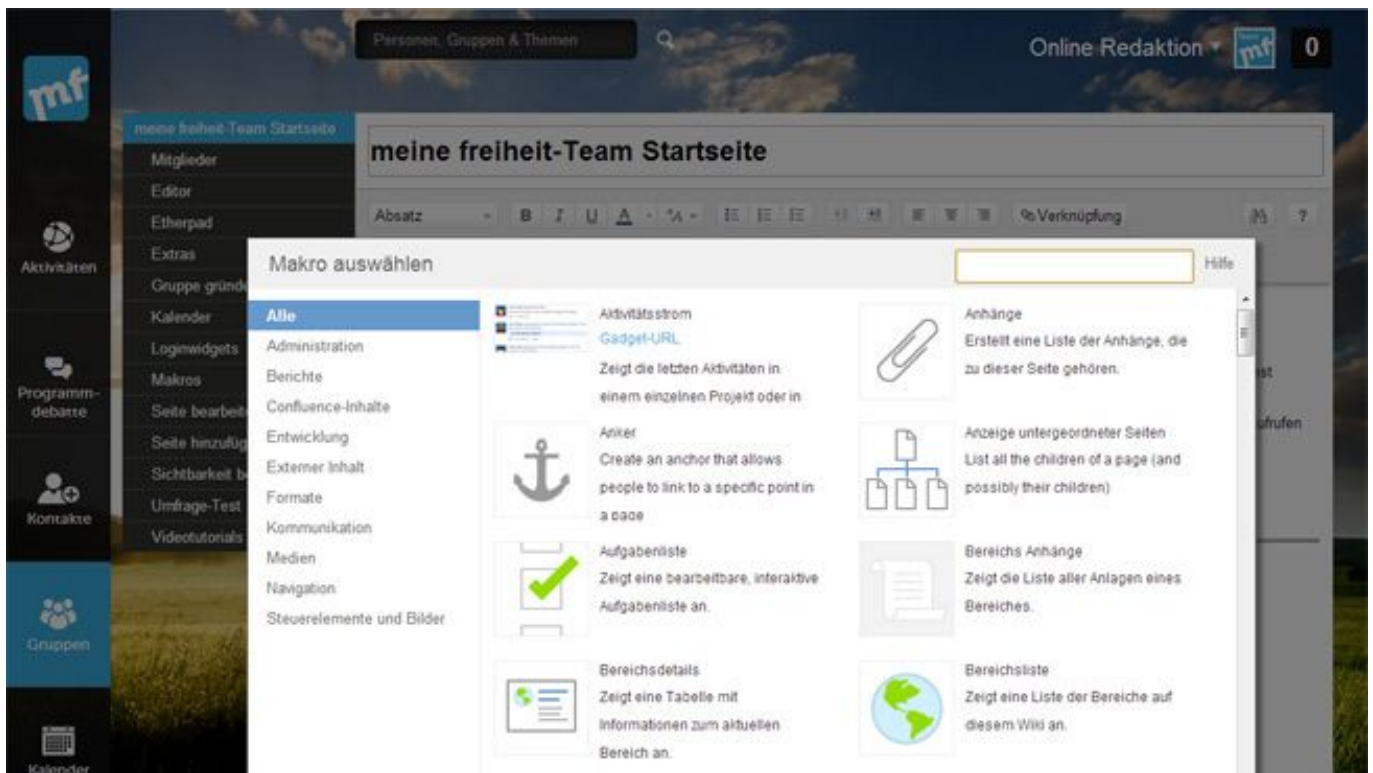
mf

Personen, Gruppen & Themen

Online Redaktion

mf

0

Aktivitäten

Programm-debatte

Kontakte

Gruppen

Kalender

meine freiheit-Team Startseite
Mitglieder
Editor
Etherpad
Extras
Gruppe gründ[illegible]
Kalender
Loginwidgets
Makros
Seite bearbeit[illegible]
Seite hinzufüg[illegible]
Sichtbarkeit b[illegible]
Umfrage-Test
Videotutorials

meine freiheit-Team Startseite

Absatz B I U A %Verknüpfung ?

Makro auswählen

Hilfe

Alle
Administration
Berichte
Confluence-Inhalte
Entwicklung
Externer Inhalt
Formate
Kommunikation
Medien
Navigation
Steuerelemente und Bilder

Aktivitätsstrom
Gadget-URL
Zeigt die letzten Aktivitäten in einem einzelnen Projekt oder in

Anhänge
Erstellt eine Liste der Anhänge, die zu dieser Seite gehören.

Anker
Create an anchor that allows people to link to a specific point in a page

Anzeige untergeordneter Seiten
List all the children of a page (and possibly their children)

Aufgabenliste
Zeigt eine bearbeitbare, interaktive Aufgabenliste an.

Bereichs Anhänge
Zeigt die Liste aller Anlagen eines Bereiches.

Bereichsdetails
Zeigt eine Tabelle mit Informationen zum aktuellen Bereich an.

Bereichsliste
Zeigt eine Liste der Bereiche auf diesem Wiki an.

ist

ufrufen